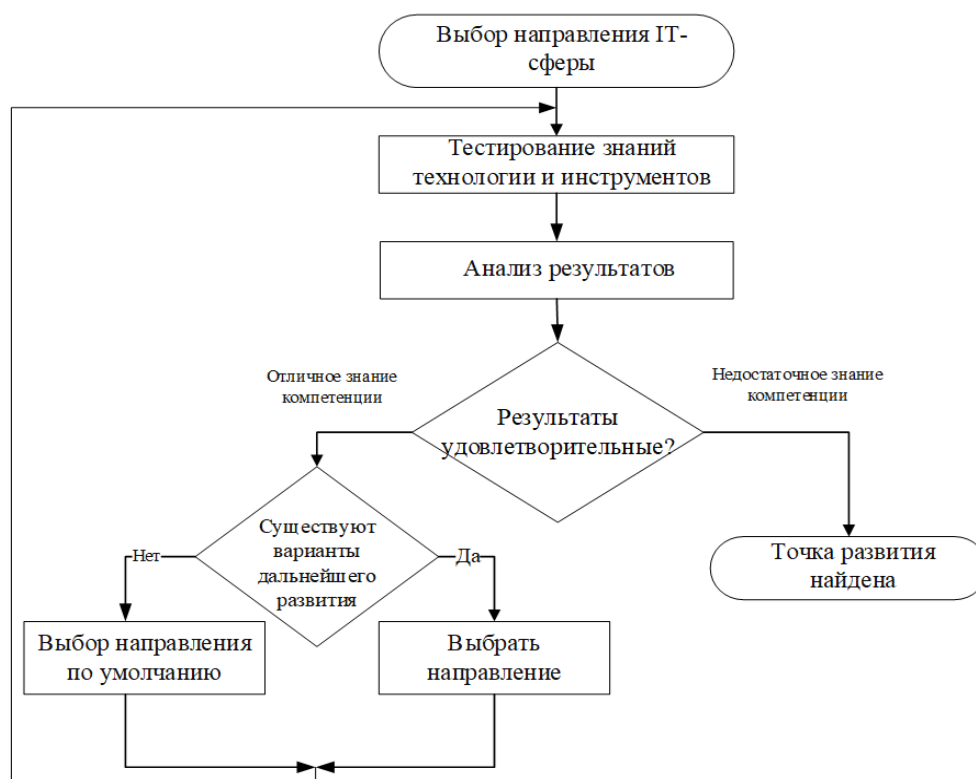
Выбор направления IT-сферы

Тестирование знаний технологии и инструментов

Анализ результатов

Отличное знание компетенции

Недостаточное знание компетенции

Результаты удовлетворительные?

Существуют варианты дальнейшего развития

Нет

Да

Точка развития найдена

Выбор направления по умолчанию

Выбрать направление